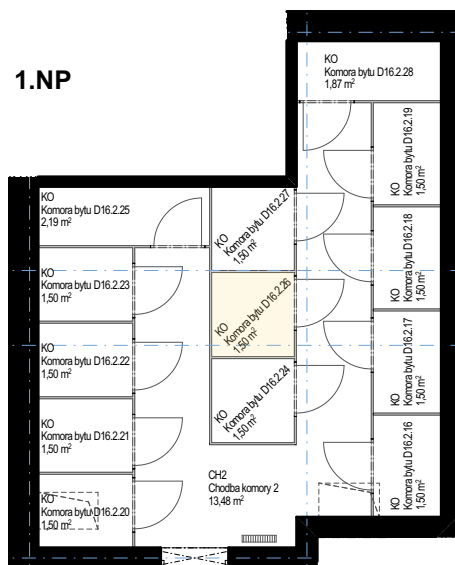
1.NP

KO
Komora bytu D16.2.28
1,87 m²

KO
Komora bytu D16.2.19
1,50 m²

KO
Komora bytu D16.2.25
2,19 m²

KO
Komora bytu D16.2.27
1,50 m²

KO
Komora bytu D16.2.18
1,50 m²

KO
Komora bytu D16.2.23
1,50 m²

KO
Komora bytu D16.2.26
1,50 m²

KO
Komora bytu D16.2.22
1,50 m²

KO
Komora bytu D16.2.17
1,50 m²

KO
Komora bytu D16.2.24
1,50 m²

KO
Komora bytu D16.2.21
1,50 m²

KO
Komora bytu D16.2.16
1,50 m²

CH2
Chodba komory 2
13,48 m²

KO
Komora bytu D16.2.20
1,50 m²